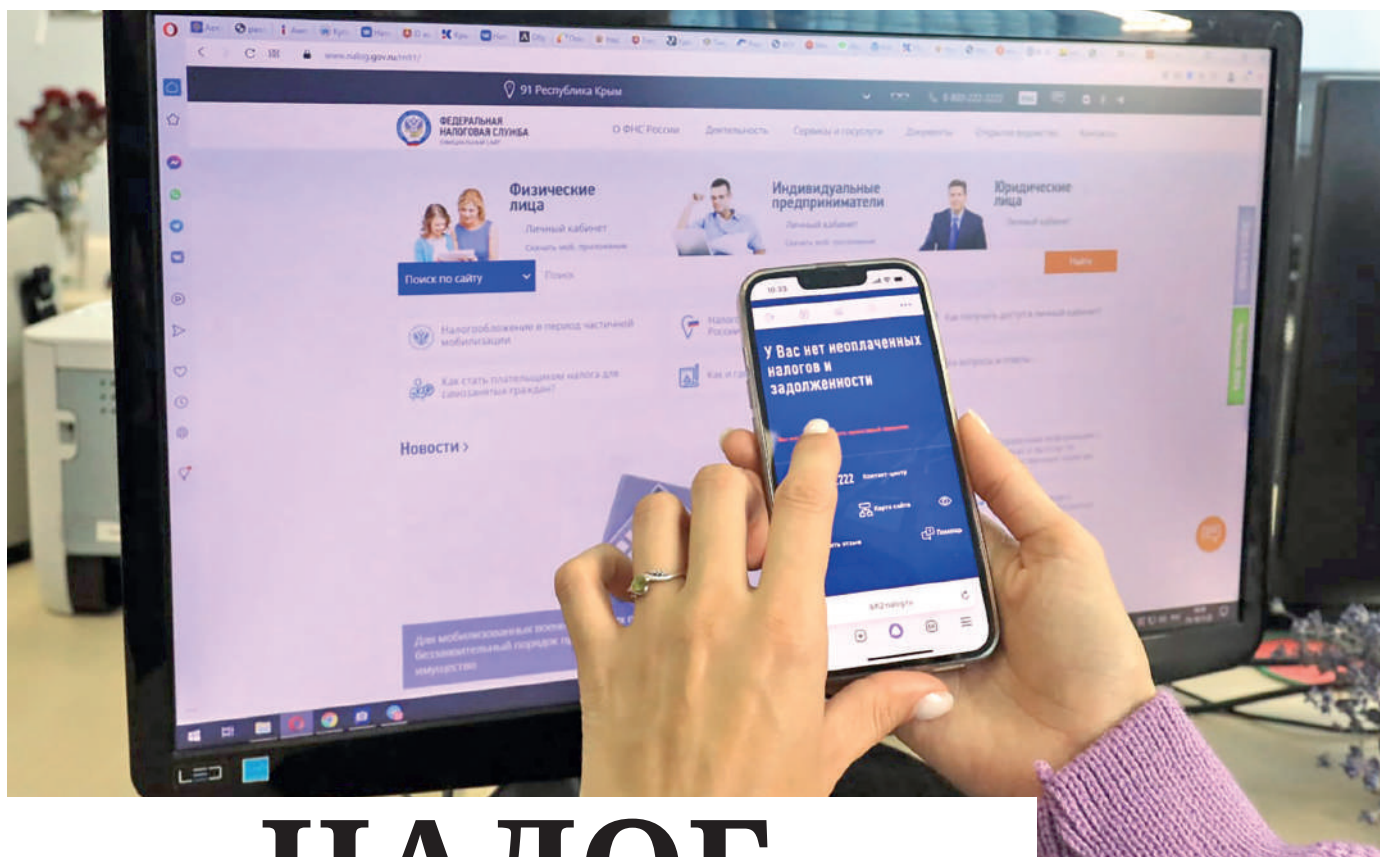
www.nalog.gov.ru/rn91/

91 Республика Крым

8 800 222 222

ФЕДЕРАЛЬНАЯ НАЛОГОВАЯ СЛУЖБА
официальный сайт

О ФНС России
Деятельность
Сервисы и госуслуги
Документы
Открытое ведомство
Контакты

Физические лица
Личный кабинет
Скачать моб. приложение

Индивидуальные предприниматели
Личный кабинет
Скачать моб. приложение

Юридические лица
Личный кабинет

Поиск по сайту
Поиск
Найти

Налогообложение в период частичной мобилизации

Как стать плательщиком налога для самозанятых граждан?

Как получить доступ в личный кабинет?

Новости >

Для мобилизованных военнослужащих беззаявительный порядок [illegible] имущества

10:33

У Вас нет неоплаченных налогов и задолженности

222
Контакт-центр
Карта сайта
Помощь

nalog.ru

LED

НАЛОГ